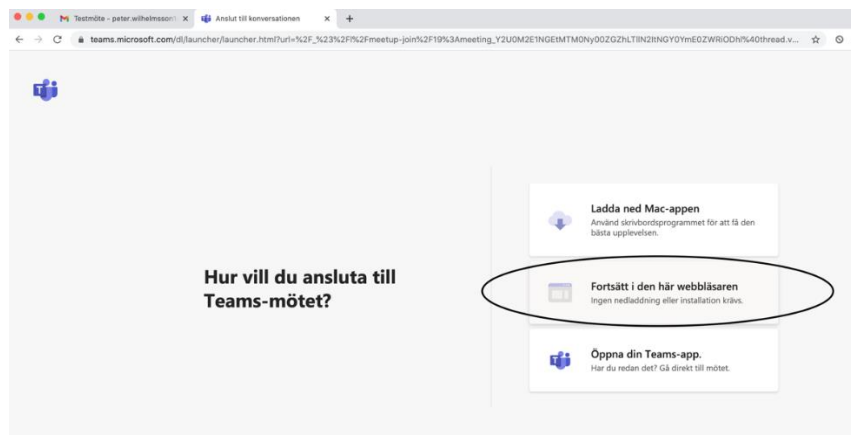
Testmöte - peter.wilhelmsson@ ×

Anslut till konversationen ×

+

teams.microsoft.com/dl/launcher/launcher.html?url=%2F_%23%2Fl%2Fmeetup-join%2F19%3Ameeting_Y2U0M2E1NGEtMTM0Ny00ZGZhLTllN2ItNGY0YmE0ZWRiODhl%40thread.v...

Hur vill du ansluta till Teams-mötet?

Ladda ned Mac-appen
Använd skrivbordsprogrammet för att få den bästa upplevelsen.

Fortsätt i den här webbläsaren
Ingen nedladdning eller installation krävs.

Öppna din Teams-app.
Har du redan det? Gå direkt till mötet.